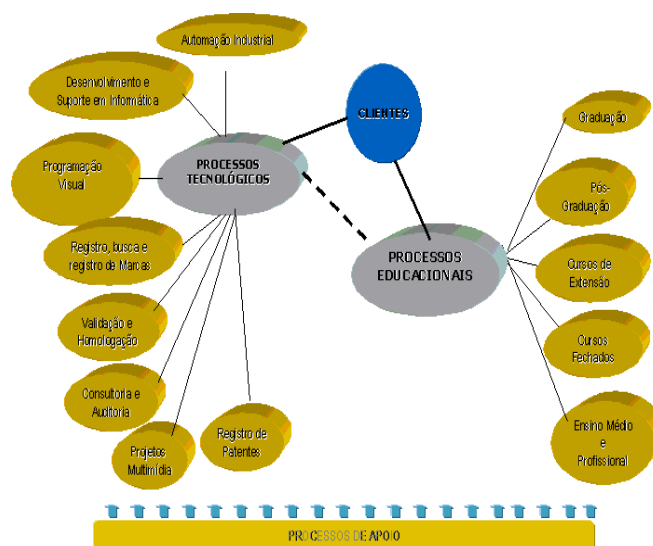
Automação Industrial

Desenvolvimento e Suporte em Informática

Programação Visual

Registro, busca e registro de Marcas

Validação e Homologação

Consultoria e Auditoria

Projetos Multimídia

Registro de Patentes

PROCESSOS TECNOLÓGICOS

CLIENTES

PROCESSOS EDUCACIONAIS

Graduação

Pós-Graduação

Cursos de Extensão

Cursos Fechados

Ensino Médio e Profissional

PROCESSOS DE APOIO